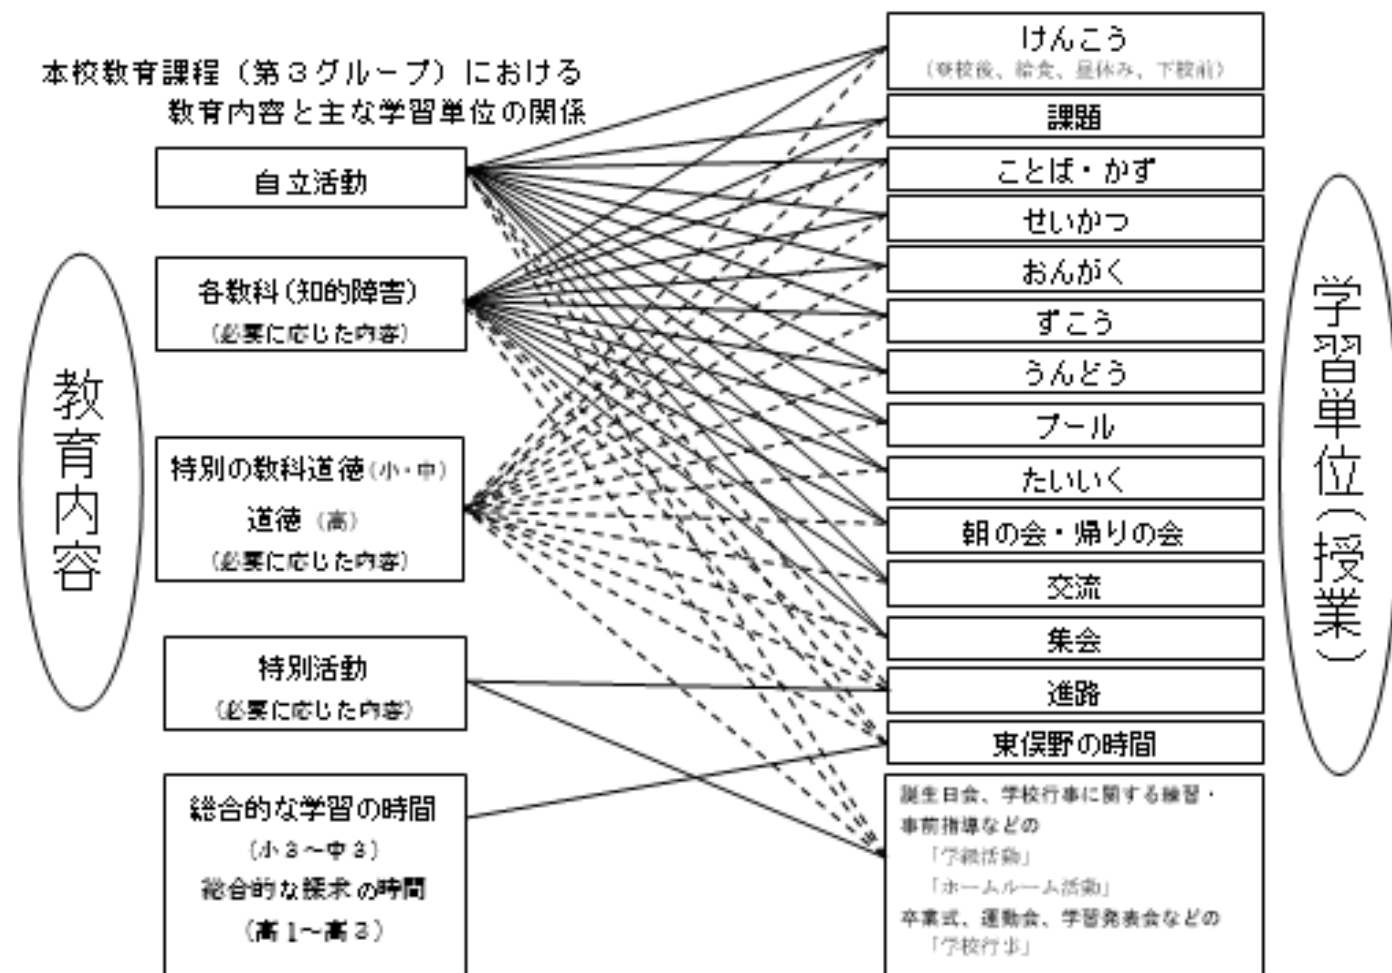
本校教育課程（第３グループ）における
教育内容と主な学習単位の関係

教育内容

自立活動

各教科（知的障害）
（必要に応じた内容）

特別の教科道徳（小・中）
道徳（高）
（必要に応じた内容）

特別活動
（必要に応じた内容）

総合的な学習の時間
（小３～中３）
総合的な探求の時間
（高１～高３）

学習単位（授業）

けんこう
（登校後、給食、昼休み、下校前）

課題

ことば・かず

せいかつ

おんがく

ずこう

うんどう

プール

たいいく

朝の会・帰りの会

交流

集会

進路

東俣野の時間

誕生日会、学校行事に関する練習・事前指導などの
「学級活動」
「ホームルーム活動」
卒業式、運動会、学習発表会などの
「学校行事」